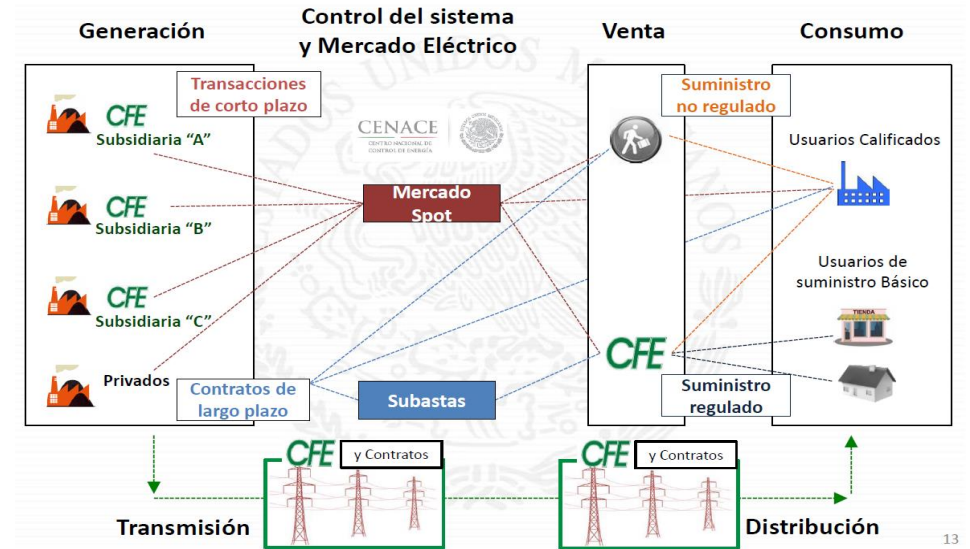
Generación

Control del sistema y Mercado Eléctrico

Venta

Consumo

Transacciones de corto plazo

CFE Subsidiaria "A"

CFE Subsidiaria "B"

CFE Subsidiaria "C"

Privados

CENACE CENTRO NACIONAL DE CONTROL DE ENERGÍA

Mercado Spot

Contratos de largo plazo

Subastas

Suministro no regulado

Usuarios Calificados

Usuarios de suministro Básico

TIENDA

CFE

Suministro regulado

CFE y Contratos

CFE y Contratos

Transmisión

Distribución

13